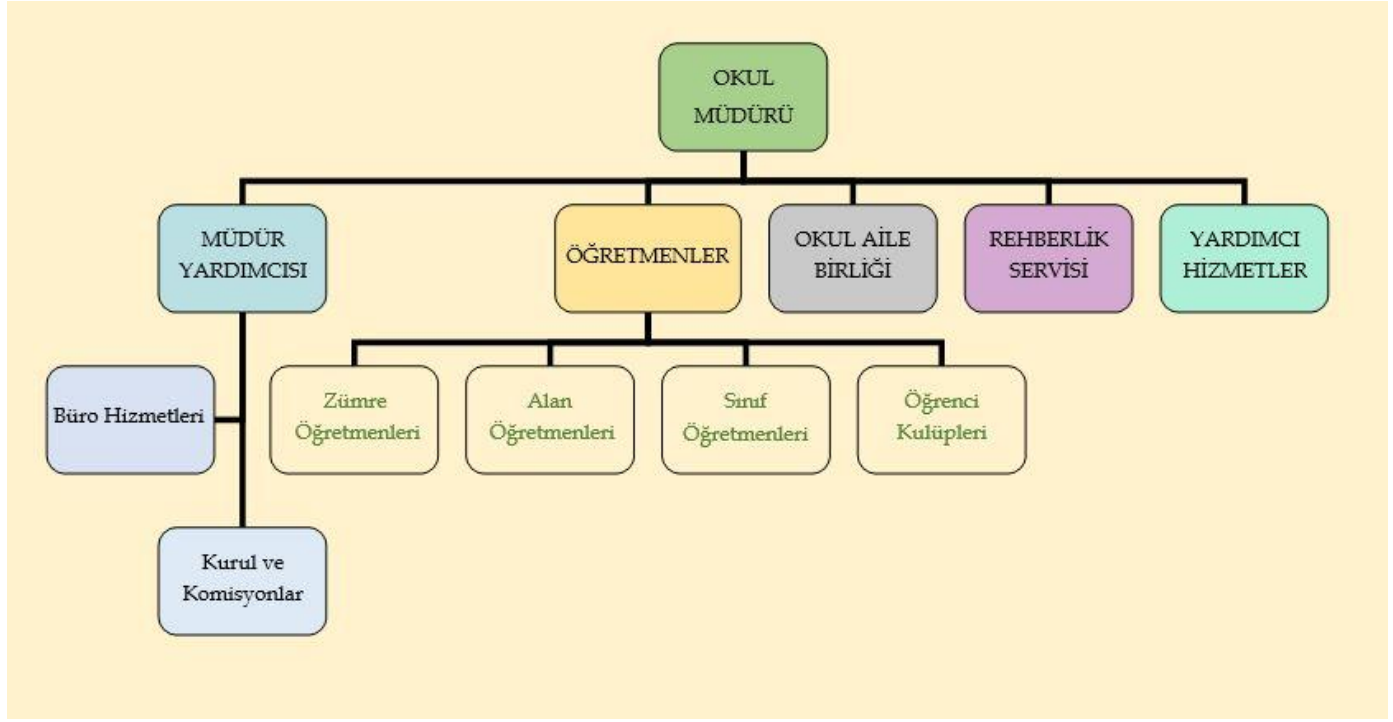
OKUL MÜDÜRÜ

MÜDÜR YARDIMCISI

ÖĞRETMENLER

OKUL AİLE BİRLİĞİ

REHBERLİK SERVİSİ

YARDIMCI HİZMETLER

Büro Hizmetleri

Kurul ve Komisyonlar

Zümre Öğretmenleri

Alan Öğretmenleri

Sınıf Öğretmenleri

Öğrenci Kulüpleri